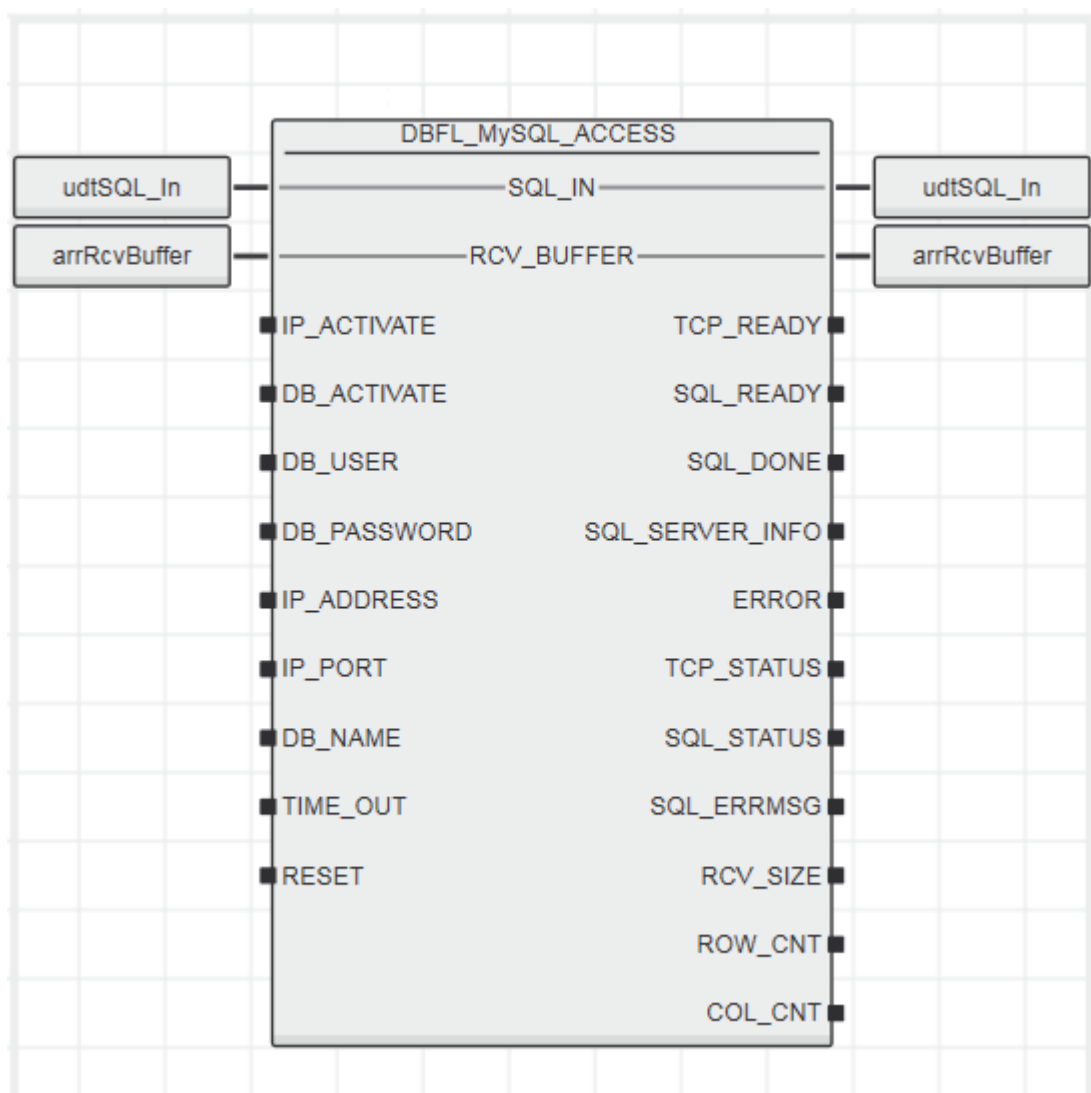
DBFL_MySQL_ACCESS

udtSQL_In — SQL_IN — udtSQL_In

arrRcvBuffer — RCV_BUFFER — arrRcvBuffer

IP_ACTIVATE
DB_ACTIVATE
DB_USER
DB_PASSWORD
IP_ADDRESS
IP_PORT
DB_NAME
TIME_OUT
RESET

TCP_READY
SQL_READY
SQL_DONE
SQL_SERVER_INFO
ERROR
TCP_STATUS
SQL_STATUS
SQL_ERRMSG
RCV_SIZE
ROW_CNT
COL_CNT